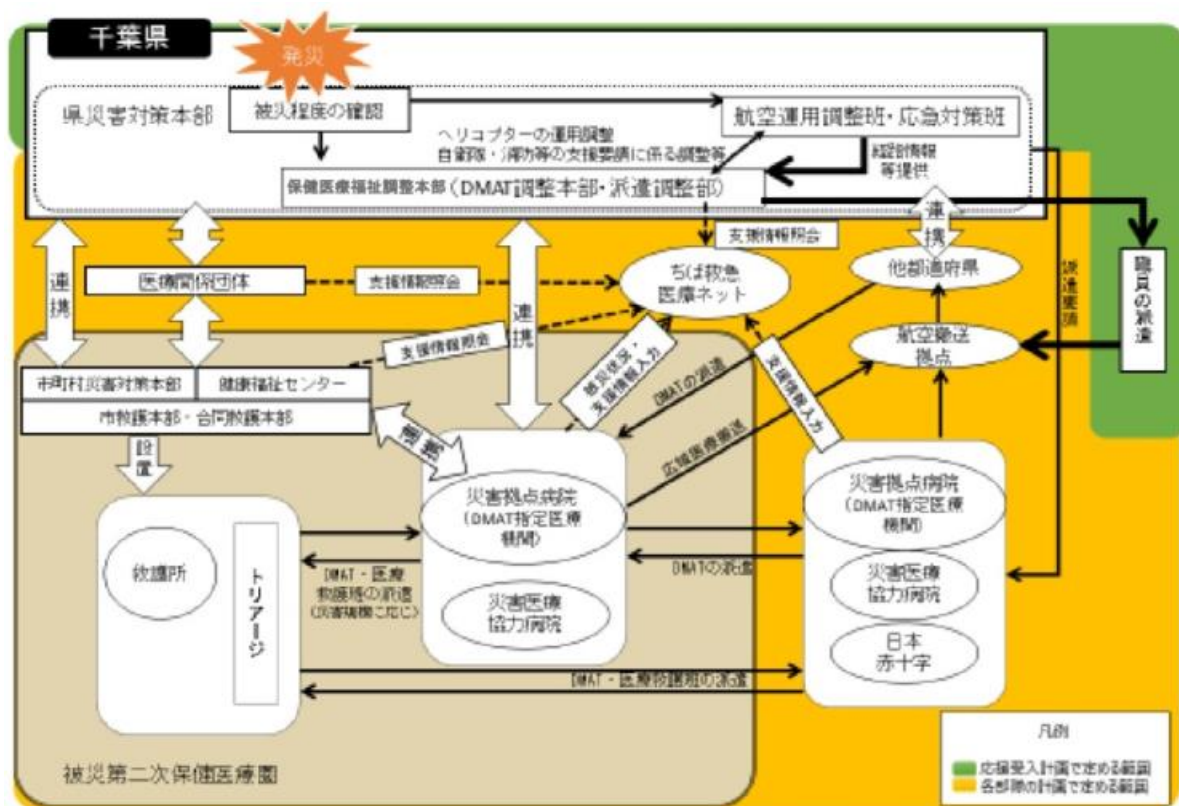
千葉県

発災

県災害対策本部

被災程度の確認

航空運用調整班・応急対策班

ヘリコプターの運用調整
自衛隊・消防等の支援要請に係る調整等

経路情報等提供

保健医療福祉調整本部（DMAT調整本部・派遣調整部）

連携

支援情報照会

要員の派遣

派遣要請

医療関係団体

支援情報照会

ちば救急医療ネット

他都道府県

連携

連携

支援情報照会

航空搬送拠点

市町村災害対策本部

健康福祉センター

市救護本部・合同救護本部

被災状況、支援情報入力

DMATの派遣

支援情報入力

広域医療搬送

設置

情報

災害拠点病院（DMAT指定医療機関）

災害拠点病院（DMAT指定医療機関）

救護所

トリアージ

DMAT・医療救護班の派遣（災害規模に応じ）

DMATの派遣

災害医療協力病院

災害医療協力病院

日本赤十字

DMAT・医療救護班の派遣

被災第二次保健医療圏

凡例

応援受入計画で定める範囲
各部門の計画で定める範囲